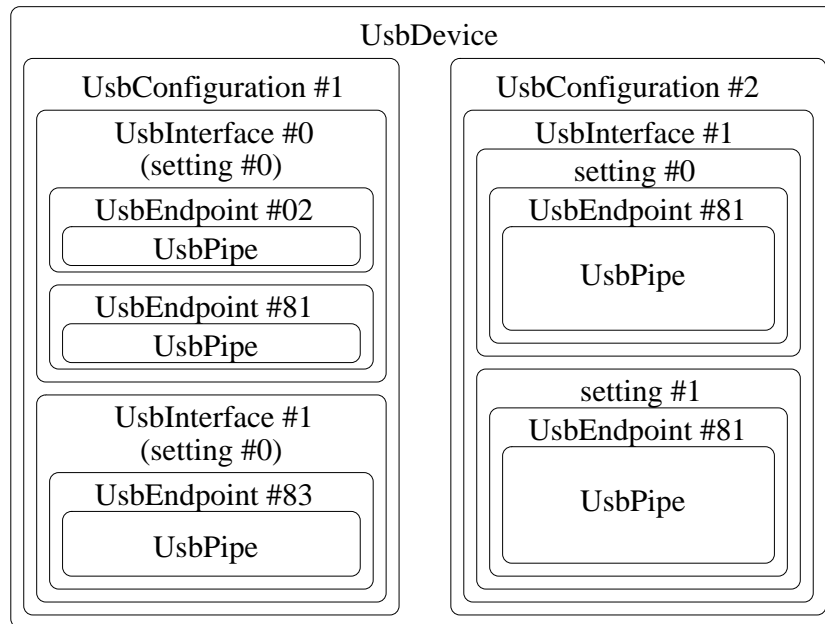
UsbDevice

UsbConfiguration #1

UsbInterface #0
(setting #0)

UsbEndpoint #02

UsbPipe

UsbEndpoint #81

UsbPipe

UsbInterface #1
(setting #0)

UsbEndpoint #83

UsbPipe

UsbConfiguration #2

UsbInterface #1

setting #0

UsbEndpoint #81

UsbPipe

setting #1

UsbEndpoint #81

UsbPipe